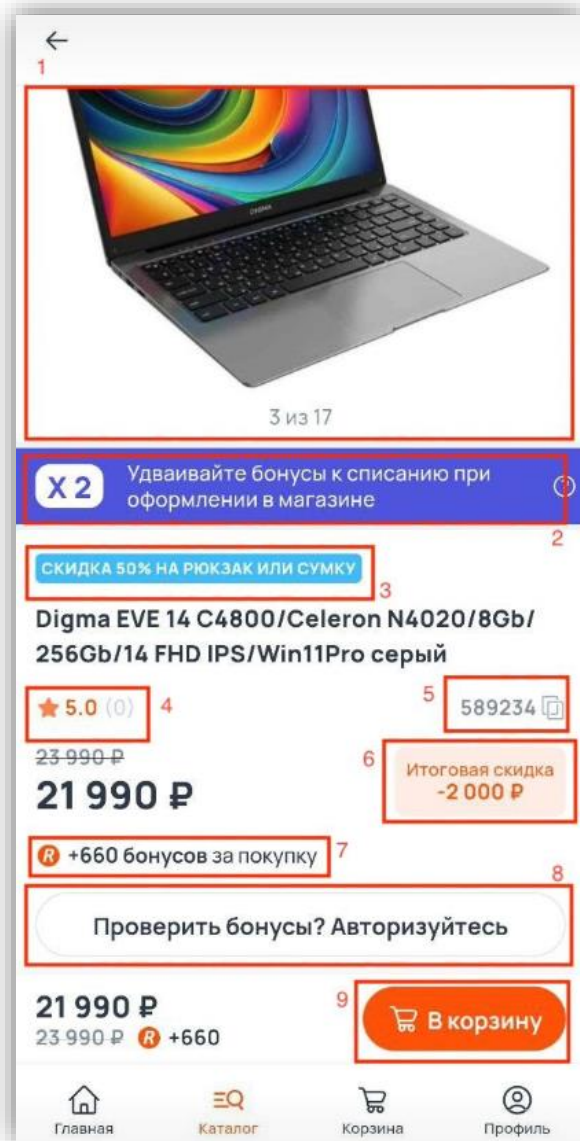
←

1

DIGMA

3 из 17

X 2 Удваивайте бонусы к списанию при оформлении в магазине

2

СКИДКА 50% НА РЮКЗАК ИЛИ СУМКУ

3

Digma EVE 14 C4800/Celeron N4020/8Gb/256Gb/14 FHD IPS/Win11Pro серый

5.0 (0)

4

5

589234

23 990 ₽

21 990 ₽

6

Итоговая скидка -2 000 ₽

+660 бонусов за покупку

7

8

Проверить бонусы? Авторизуйтесь

21 990 ₽

23 990 ₽ +660

9

В корзину

Главная

Каталог

Корзина

Профиль